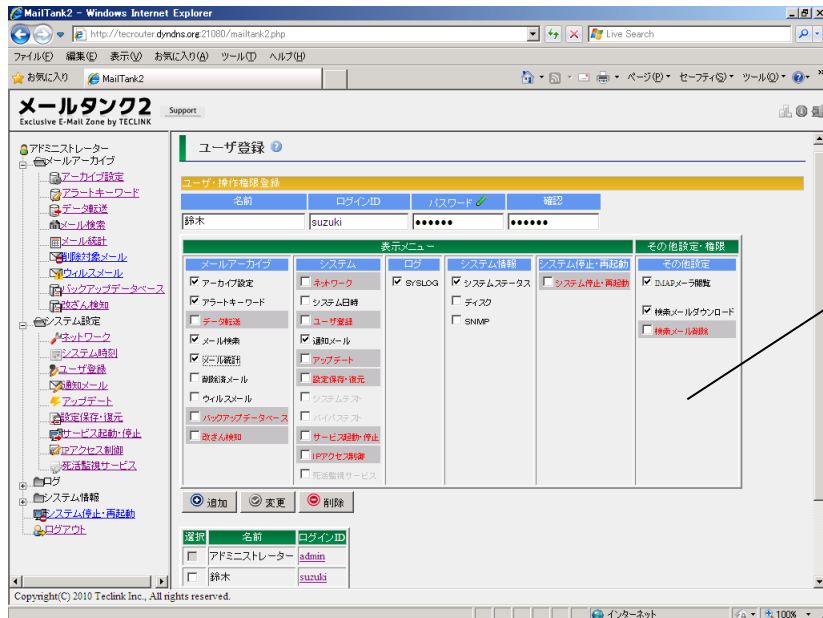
MailTank2 - Windows Internet Explorer

http://tecrouter.dyndns.org:21080/mailtank2.php

Live Search

ファイル(F) 編集(E) 表示(V) お気に入り(A) ツール(T) ヘルプ(H)

お気に入り MailTank2

ページ(P) セーフティ(S) ツール(O)

メールタンク2 Exclusive E-Mail Zone by TECLINK Support

アドミニストレーター
メールアーカイブ
アーカイブ設定
アラートキーワード
データ転送
メール検索
メール統計
削除対象メール
ウィルスメール
バックアップデータベース
改ざん検知
システム設定
ネットワーク
システム時刻
ユーザ登録
通知メール
アップデート
設定保存・復元
サービス起動・停止
IPアクセス制御
死活監視サービス
ログ
システム情報
システム停止・再起動
ログアウト

ユーザ登録

ユーザ・操作権限登録

| 名前 | ログインID | パスワード | 確認 |
|---|---|---|---|
| 鈴木 | suzuki | •••••• | •••••• |

表示メニュー

その他設定・権限

メールアーカイブ
アーカイブ設定
アラートキーワード
データ転送
メール検索
メール統計
削除済メール
ウィルスメール
バックアップデータベース
改ざん検知

システム
ネットワーク
システム日時
ユーザ登録
通知メール
アップデート
設定保存・復元
システムテスト
パイパステスト
サービス起動・停止
IPアクセス制御
死活監視サービス

ログ
SYSLOG

システム情報
システムステータス
ディスク
SNMP

システム停止・再起動
システム停止・再起動

その他設定
IMAPメーラ閲覧
検索メールダウンロード
検索メール削除

追加 変更 削除

| 選択 | 名前 | ログインID |
|---|---|---|
| | アドミニストレーター | admin |
| | 鈴木 | suzuki |

Copyright(C) 2010 Teclink Inc., All rights reserved.

インターネット 100%